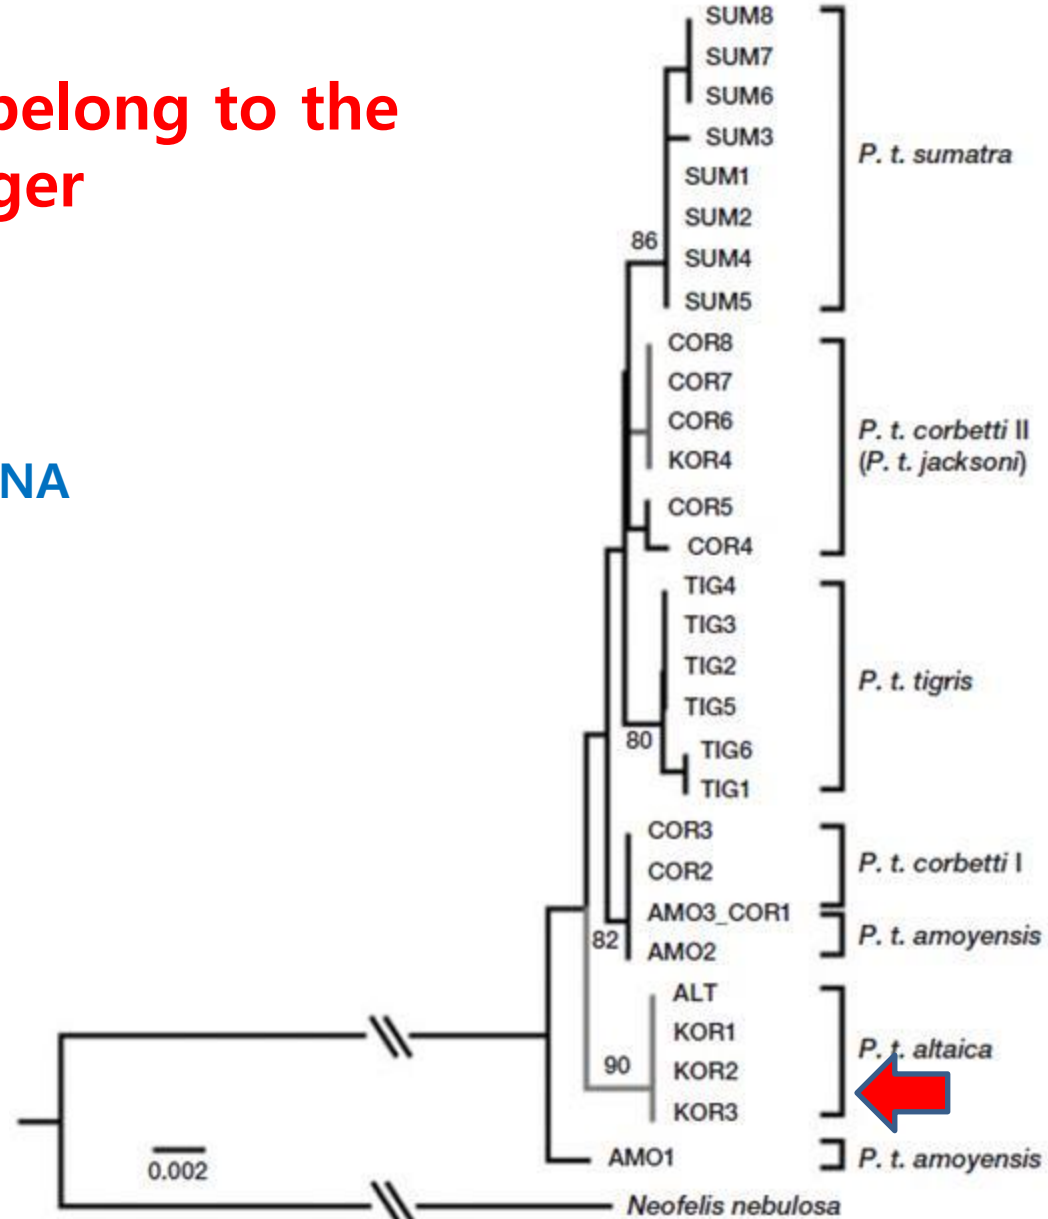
belong to the
ger

NA

SUM8
SUM7
SUM6
SUM3
SUM1
SUM2
86
SUM4
SUM5
P. t. sumatra
COR8
COR7
COR6
KOR4
COR5
COR4
P. t. corbetti II
(P. t. jacksoni)
TIG4
TIG3
TIG2
TIG5
80
TIG6
TIG1
P. t. tigris
COR3
COR2
AMO3_COR1
82
AMO2
P. t. corbetti I
P. t. amoyensis
ALT
KOR1
90
KOR2
KOR3
P. t. altaica
AMO1
P. t. amoyensis
0.002
Neofelis nebulosa